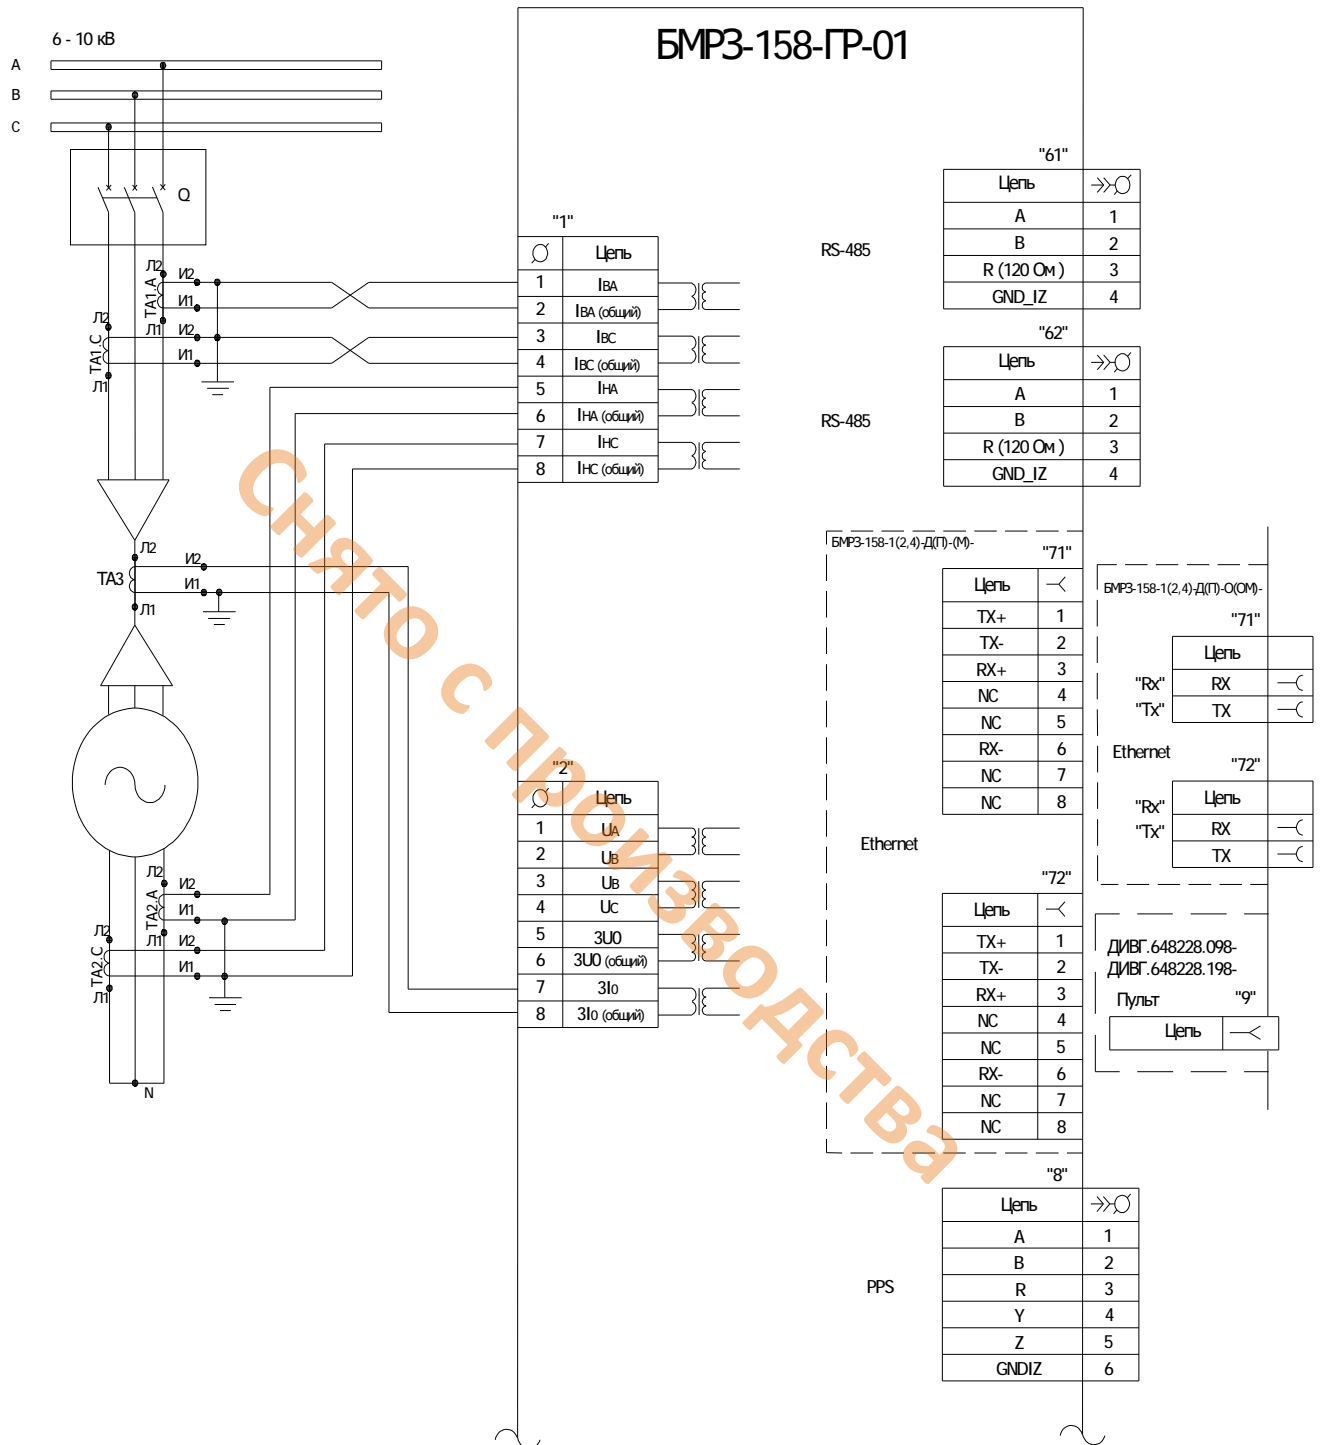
6 - 10 кВ

A
B
C

Q

Л2 И2 TA1 A И1 Л1
Л2 TA1 C И2 И1 Л1

Л2 И2
TA3
И1 Л1

Л2 И2 TA2 A И1 Л1
Л2 TA2 C И2 И1 Л1

N

БМРЗ-158-ГР-01

"1"

| | Цепь |
|---|---|
| 1 | $I_{BA}$ |
| 2 | $I_{BA}$ (общий) |
| 3 | $I_{BC}$ |
| 4 | $I_{BC}$ (общий) |
| 5 | $I_{HA}$ |
| 6 | $I_{HA}$ (общий) |
| 7 | $I_{HC}$ |
| 8 | $I_{HC}$ (общий) |

"2"

| | Цепь |
|---|---|
| 1 | $U_A$ |
| 2 | $U_B$ |
| 3 | $U_B$ |
| 4 | $U_C$ |
| 5 | 3U0 |
| 6 | 3U0 (общий) |
| 7 | $3I_0$ |
| 8 | $3I_0$ (общий) |

Снято с производства

RS-485

"61"

| Цепь | |
|---|---|
| A | 1 |
| B | 2 |
| R (120 Ом ) | 3 |
| GND_IZ | 4 |

RS-485

"62"

| Цепь | |
|---|---|
| A | 1 |
| B | 2 |
| R (120 Ом ) | 3 |
| GND_IZ | 4 |

БМРЗ-158-1(2,4)-Д(П)-(М)-

"71"

| Цепь | |
|---|---|
| TX+ | 1 |
| TX- | 2 |
| RX+ | 3 |
| NC | 4 |
| NC | 5 |
| RX- | 6 |
| NC | 7 |
| NC | 8 |

Ethernet

"72"

| Цепь | |
|---|---|
| TX+ | 1 |
| TX- | 2 |
| RX+ | 3 |
| NC | 4 |
| NC | 5 |
| RX- | 6 |
| NC | 7 |
| NC | 8 |

БМРЗ-158-1(2,4)-Д(П)-О(ОМ)-

"71"

| Цепь | |
|---|---|
| RX | |
| TX | |

"Rx"
"Tx"

Ethernet

"72"

| Цепь | |
|---|---|
| RX | |
| TX | |

"Rx"
"Tx"

ДИВГ.648228.098-
ДИВГ.648228.198-
Пульт "9"

| Цепь | |
|---|---|

PPS

"8"

| Цепь | |
|---|---|
| A | 1 |
| B | 2 |
| R | 3 |
| Y | 4 |
| Z | 5 |
| GNDIZ | 6 |